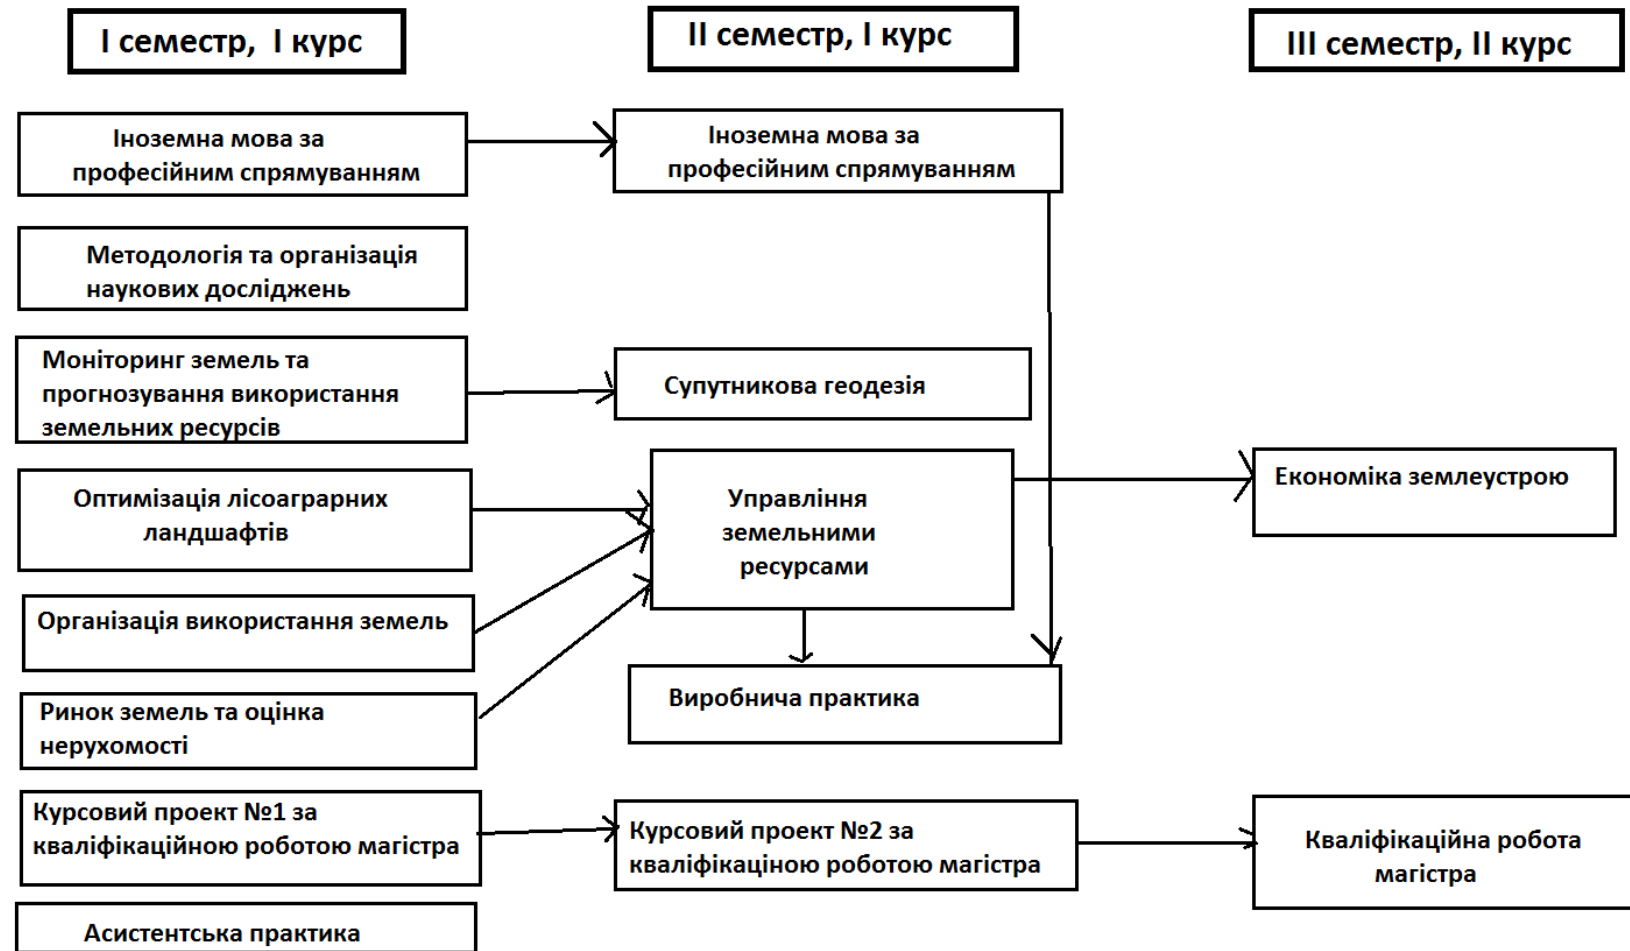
I семестр, I курс

II семестр, I курс

III семестр, II курс

Іноземна мова за професійним спрямуванням

Методологія та організація наукових досліджень

Моніторинг земель та прогнозування використання земельних ресурсів

Оптимізація лісоаграрних ландшафтів

Організація використання земель

Ринок земель та оцінка нерухомості

Курсовий проект №1 за кваліфікаційною роботою магістра

Асистентська практика

Іноземна мова за професійним спрямуванням

Супутникова геодезія

Управління земельними ресурсами

Виробнича практика

Курсовий проект №2 за кваліфікаціною роботою магістра

Економіка землеустрою

Кваліфікаційна робота магістра